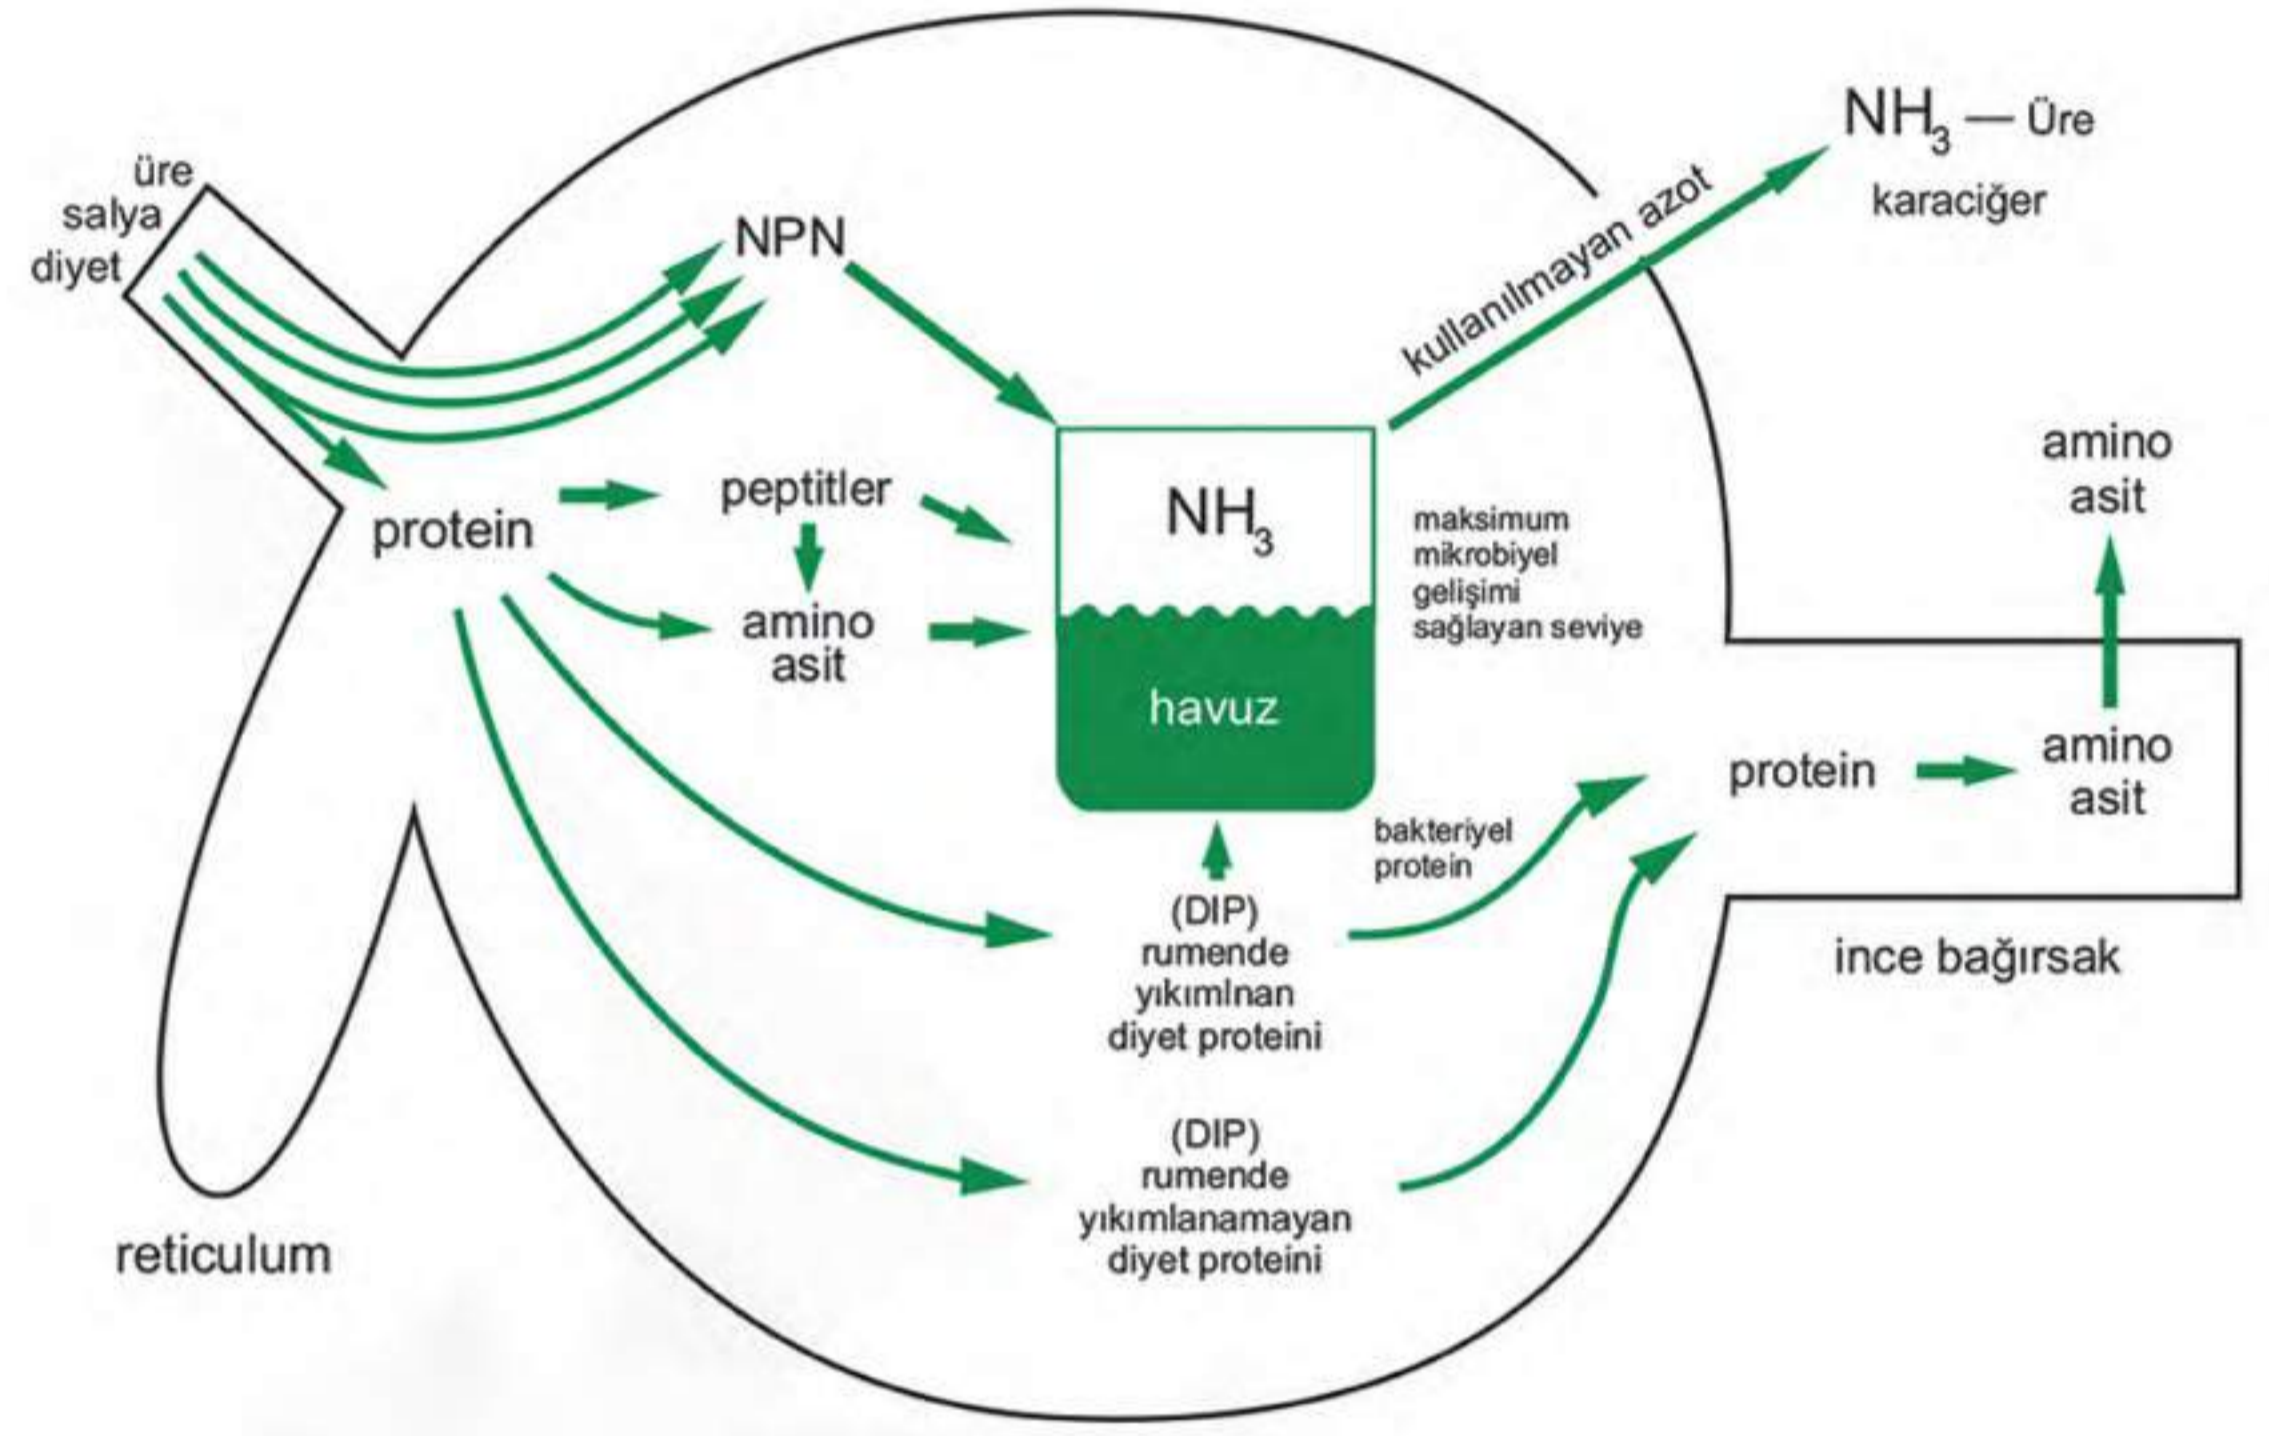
üre
salya
diyet

NPN

kullanılmayan azot

$NH_3$ — Üre
karaciğer

protein

peptitler

amino asit

$NH_3$

havuz

maksimum mikrobiyel gelişimi sağlayan seviye

amino asit

protein

amino asit

bakteriyel protein

(DIP) rumende yıkımlnan diyet proteini

ince bağırsak

(DIP) rumende yıkımlanamayan diyet proteini

reticulum